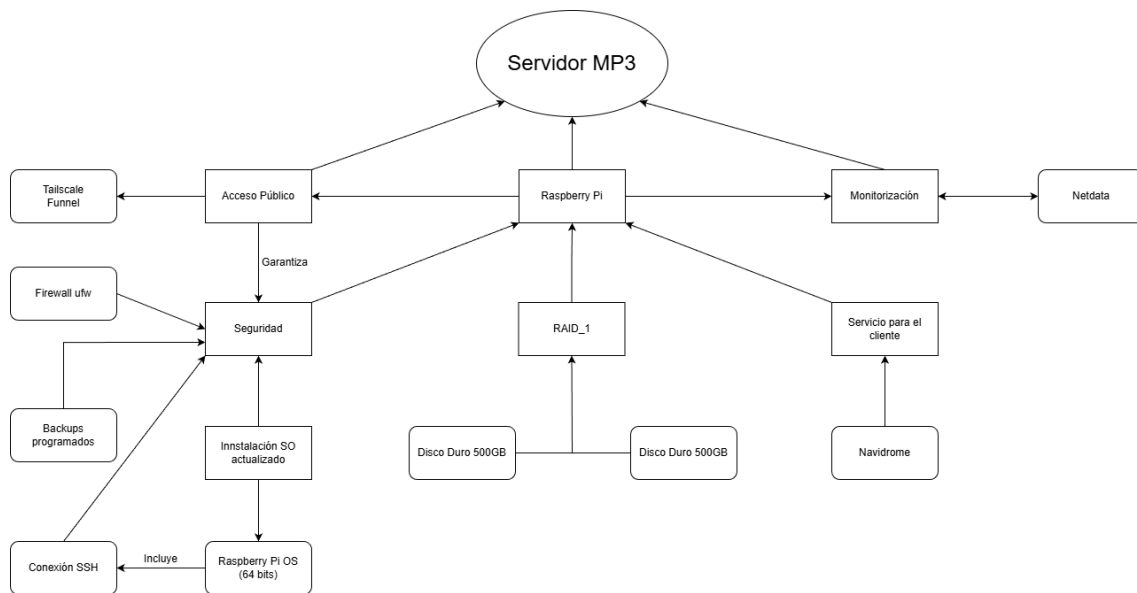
Servidor MP3

Tailscale Funnel

Acceso Público

Raspberry Pi

Monitorización

Netdata

Garantiza

Firewall ufw

Seguridad

RAID_1

Servicio para el cliente

Backups programados

Innstalación SO actualizado

Disco Duro 500GB

Disco Duro 500GB

Navidrome

Conexión SSH

Incluye

Raspberry Pi OS (64 bits)